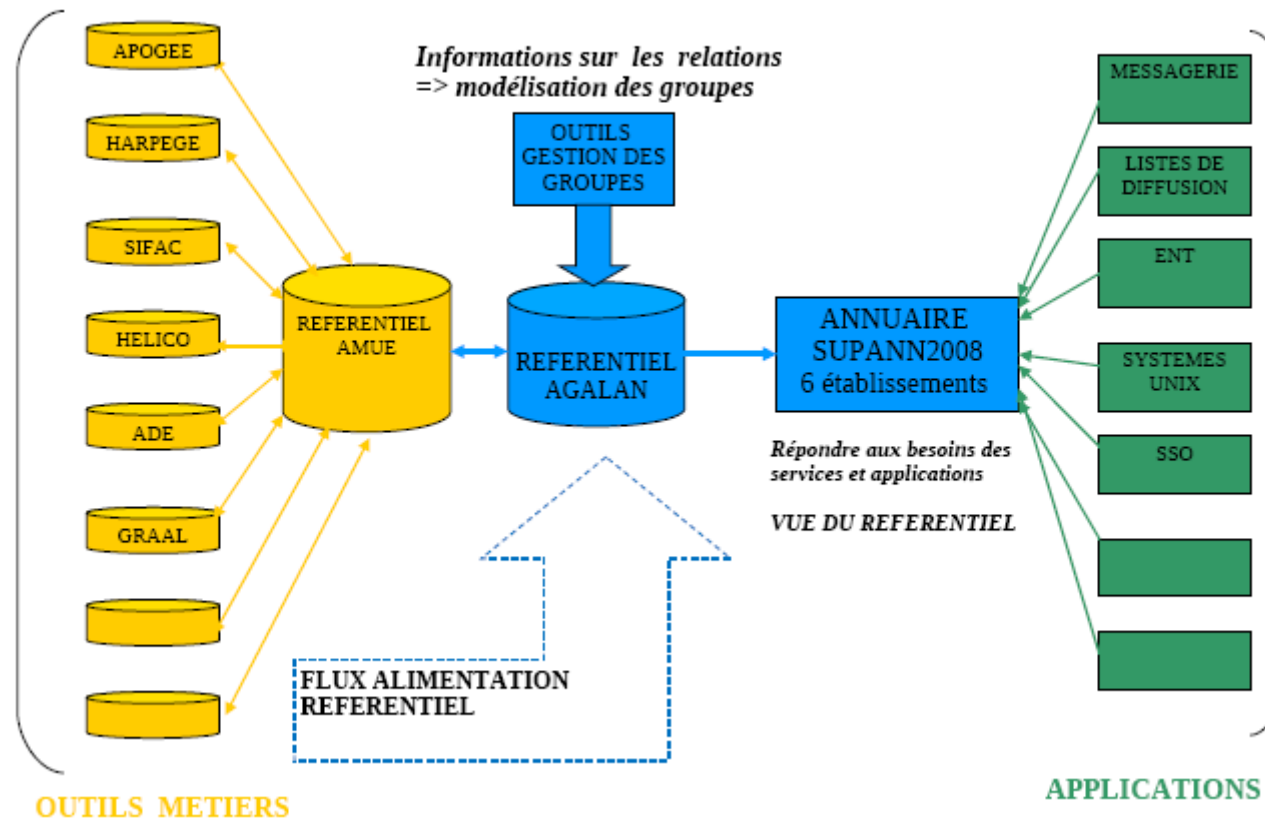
APOGEE

HARPEGE

SIFAC

HELICO

ADE

GRAAL

REFERENTIEL AMUE

Informations sur les relations => modélisation des groupes

OUTILS GESTION DES GROUPES

REFERENTIEL AGALAN

ANNUAIRE SUPANN2008 6 établissements

Répondre aux besoins des services et applications

VUE DU REFERENTIEL

MESSAGERIE

LISTES DE DIFFUSION

ENT

SYSTEMES UNIX

SSO

FLUX ALIMENTATION REFERENTIEL

OUTILS METIERS

APPLICATIONS